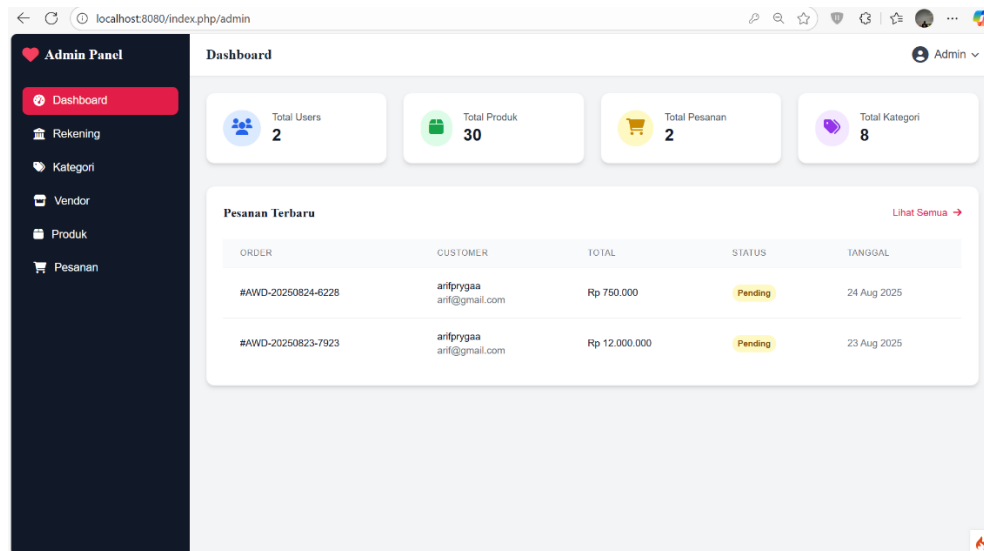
localhost:8080/index.php/admin

Admin Panel

Dashboard
Rekening
Kategori
Vendor
Produk
Pesanan

Dashboard

Admin

Total Users
2

Total Produk
30

Total Pesanan
2

Total Kategori
8

Pesanan Terbaru

Lihat Semua →

| ORDER | CUSTOMER | TOTAL | STATUS | TANGGAL |
|---|---|---|---|---|
| #AWD-20250824-6228 | arifprygaa arif@gmail.com | Rp 750.000 | Pending | 24 Aug 2025 |
| #AWD-20250823-7923 | arifprygaa arif@gmail.com | Rp 12.000.000 | Pending | 23 Aug 2025 |